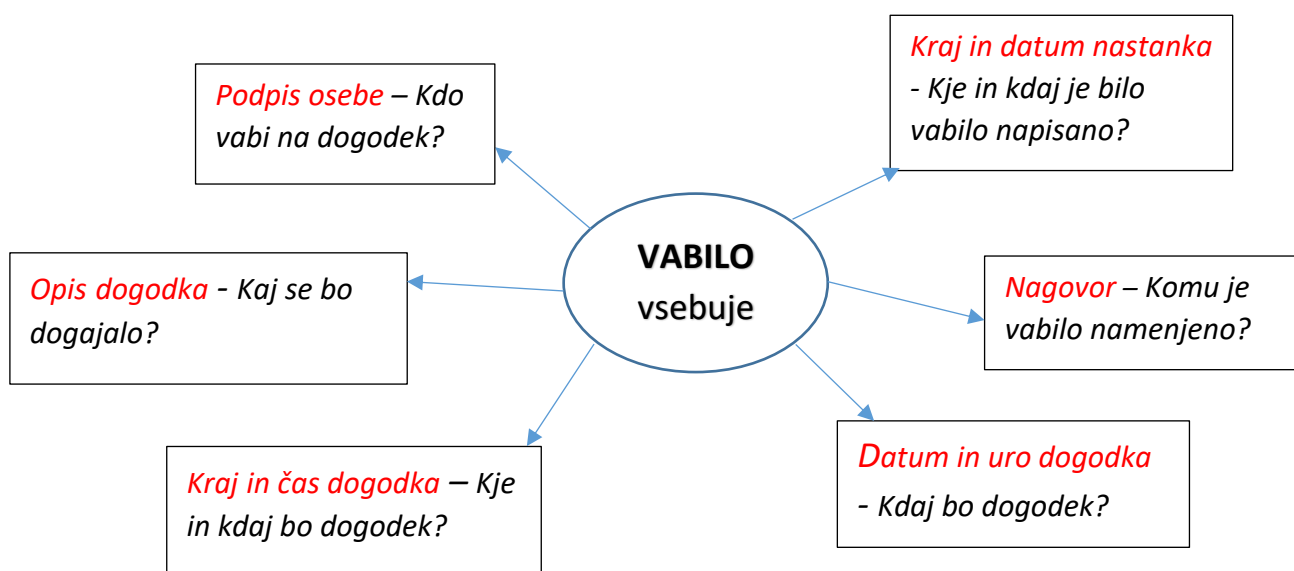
VABILO vsebuje

Kraj in datum nastanka - Kje in kdaj je bilo vabilo napisano?

Podpis osebe – Kdo vabi na dogodek?

Opis dogodka - Kaj se bo dogajalo?

Nagovor – Komu je vabilo namenjeno?

Kraj in čas dogodka – Kje in kdaj bo dogodek?

Datum in uro dogodka - Kdaj bo dogodek?